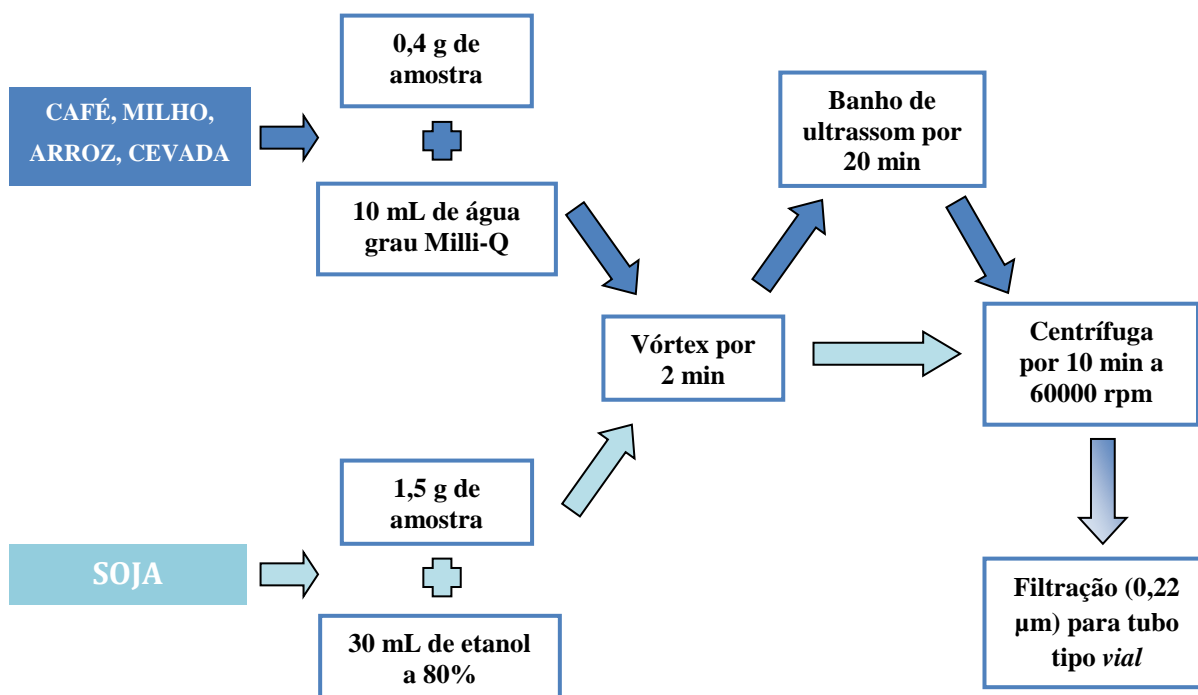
CAFÉ, MILHO, ARROZ, CEVADA

0,4 g de amostra

10 mL de água grau Milli-Q

Vórtex por 2 min

Banho de ultrassom por 20 min

Centrífuga por 10 min a 60000 rpm

Filtração (0,22 µm) para tubo tipo vial

SOJA

1,5 g de amostra

30 mL de etanol a 80%